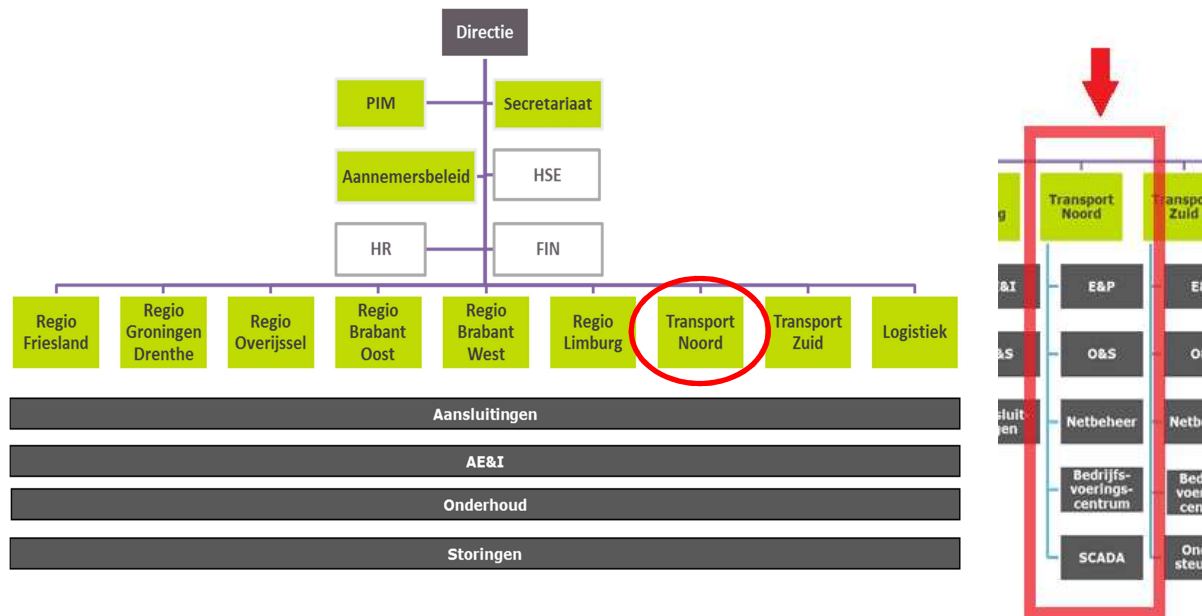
Directie

PIM

Secretariaat

Aannemersbeleid

HSE

HR

FIN

Regio Friesland

Regio Groningen Drenthe

Regio Overijssel

Regio Brabant Oost

Regio Brabant West

Regio Limburg

Transport Noord

Transport Zuid

Logistiek

Aansluitingen

AE&I

Onderhoud

Storingen

g

Transport Noord

Transpo Zuid

&I

E&P

E

&S

O&S

O

sluit gen

Netbeheer

Netbe

Bedrijfs-voerings-centrum

Bed voe cen

SCADA

On steu